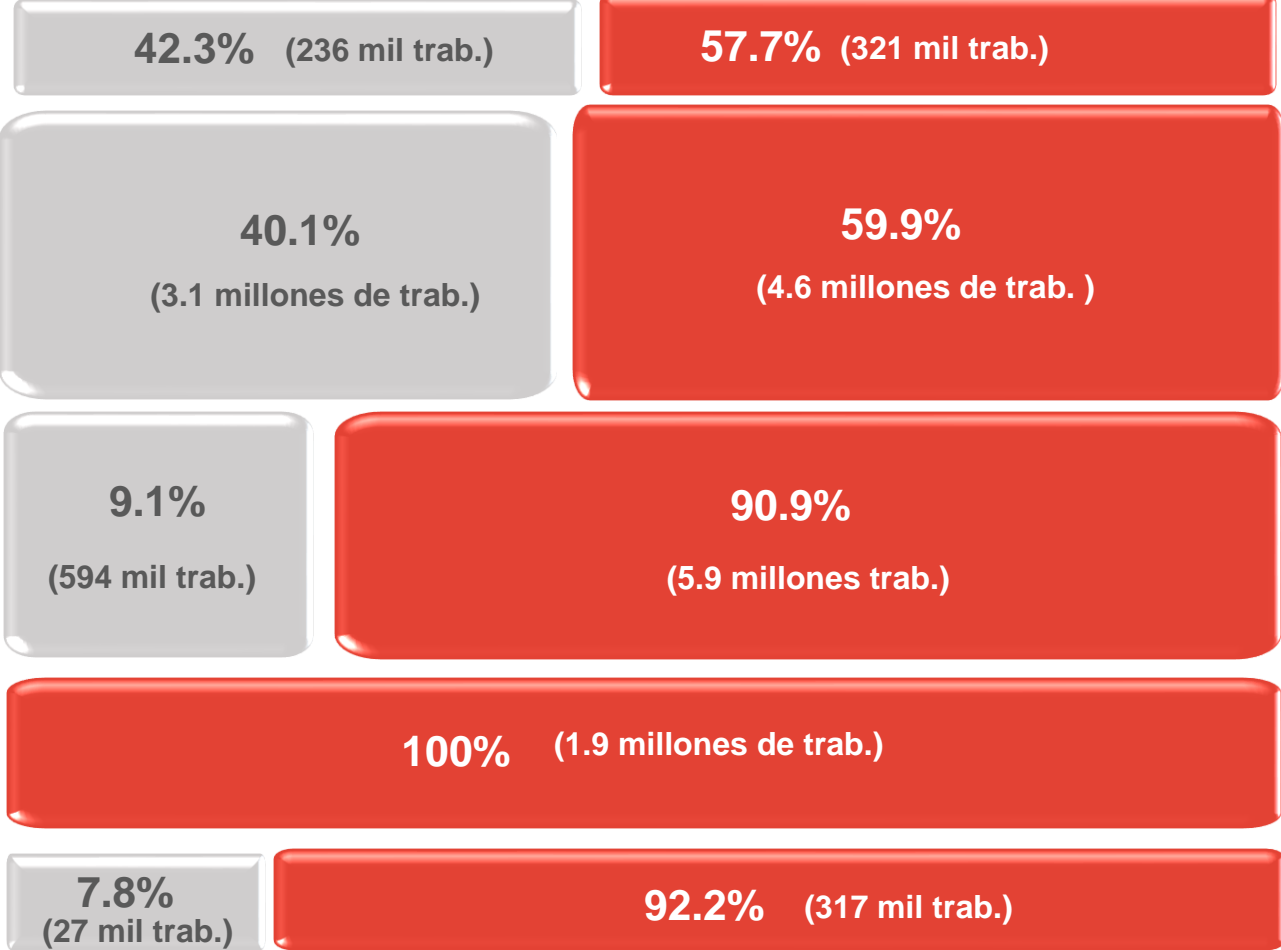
42.3% (236 mil trab.)

57.7% (321 mil trab.)

40.1%
(3.1 millones de trab.)

59.9%
(4.6 millones de trab. )

9.1%
(594 mil trab.)

90.9%
(5.9 millones trab.)

100% (1.9 millones de trab.)

7.8%
(27 mil trab.)

92.2% (317 mil trab.)